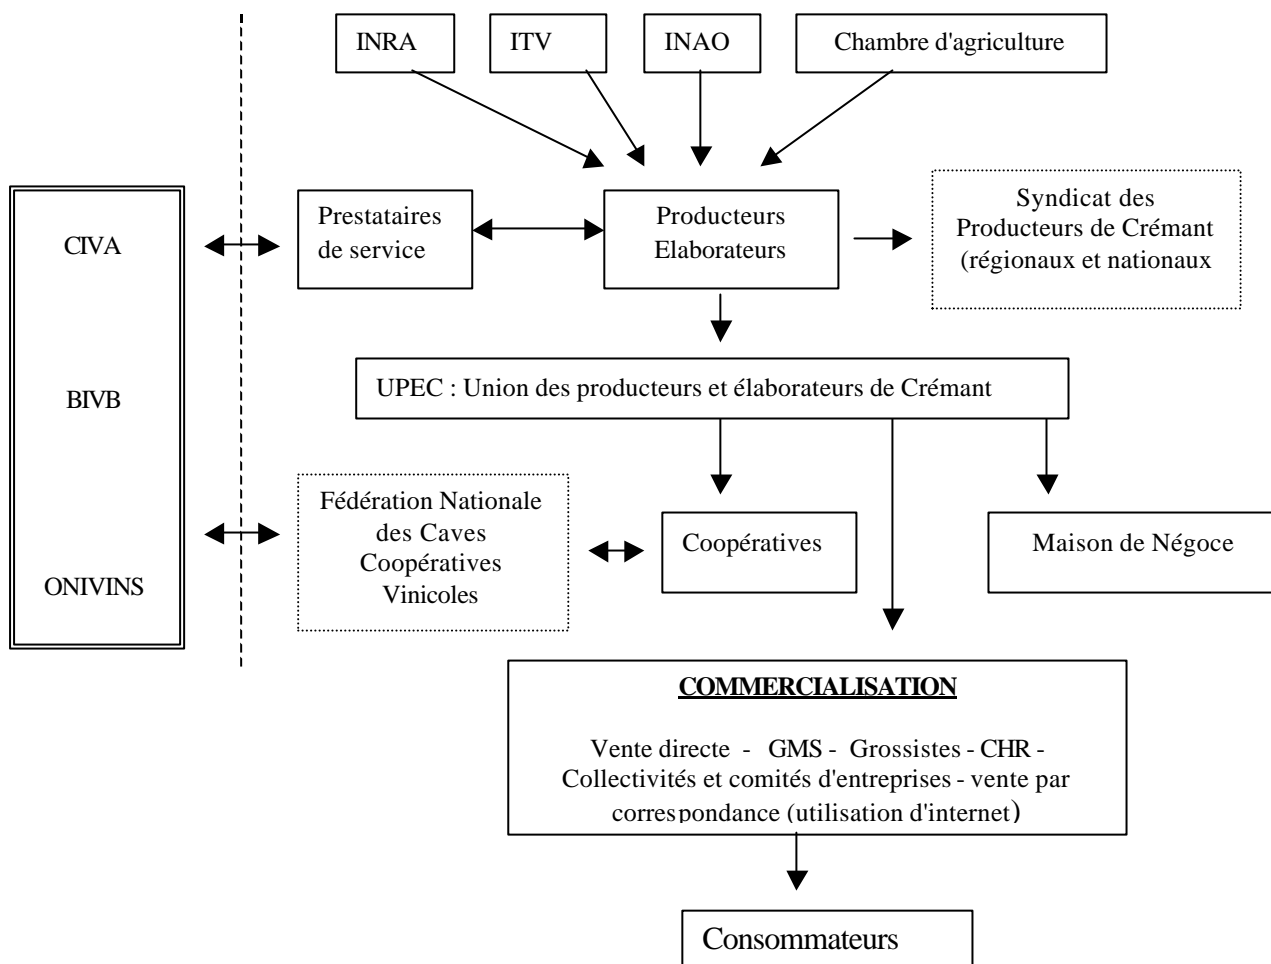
INRA

ITV

INAO

Chambre d'agriculture

CIVA

BIVB

ONIVINS

Prestataires de service

Producteurs Elaborateurs

Syndicat des Producteurs de Crémant (régionaux et nationaux

UPEC : Union des producteurs et élaborateurs de Crémant

Fédération Nationale des Caves Coopératives Vinicoles

Coopératives

Maison de Négoce

COMMERCIALISATION

Vente directe - GMS - Grossistes - CHR - Collectivités et comités d'entreprises - vente par correspondance (utilisation d'internet)

Consommateurs